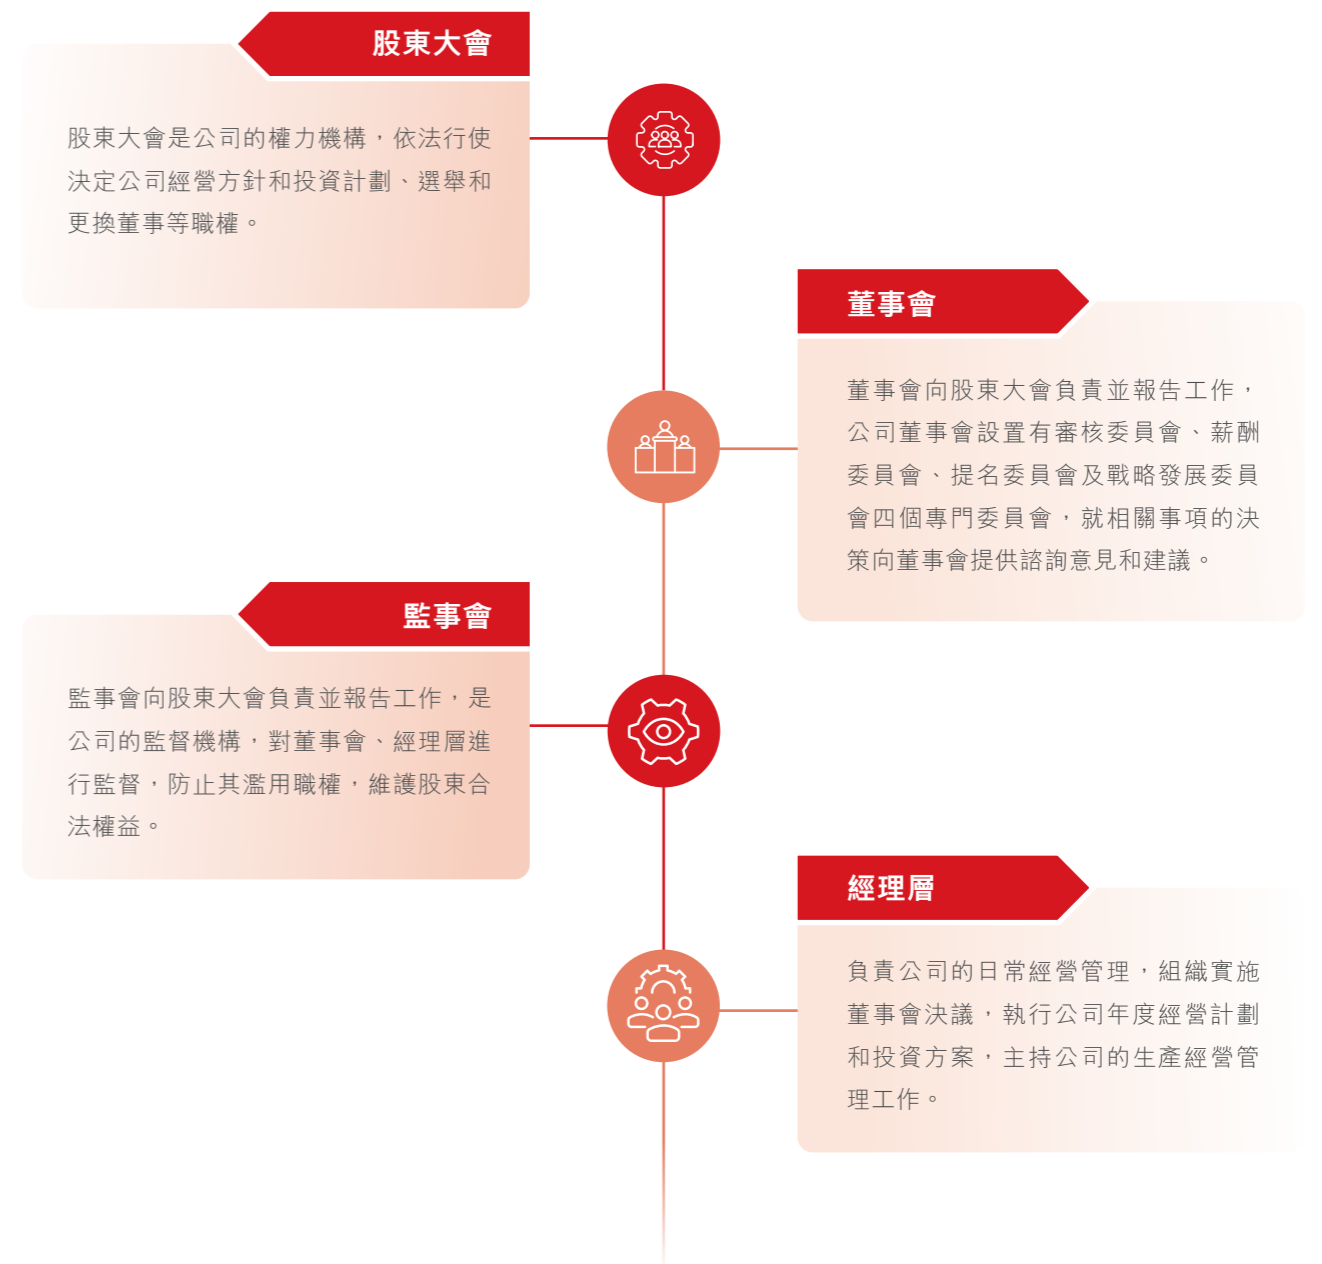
股東大會

股東大會是公司的權力機構，依法行使決定公司經營方針和投資計劃、選舉和更換董事等職權。

董事會

董事會向股東大會負責並報告工作，公司董事會設置有審核委員會、薪酬委員會、提名委員會及戰略發展委員會四個專門委員會，就相關事項的決策向董事會提供諮詢意見和建議。

監事會

監事會向股東大會負責並報告工作，是公司的監督機構，對董事會、經理層進行監督，防止其濫用職權，維護股東合法權益。

經理層

負責公司的日常經營管理，組織實施董事會決議，執行公司年度經營計劃和投資方案，主持公司的生產經營管理工作。